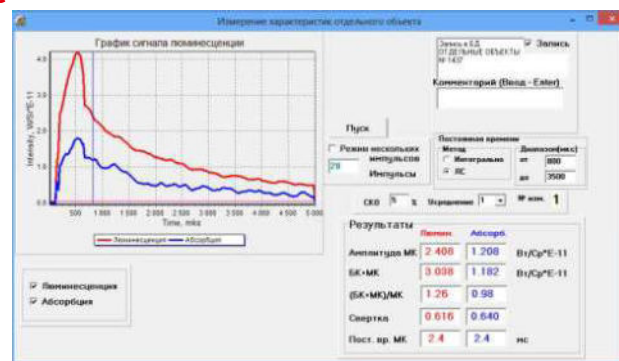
Измерение характеристик отдельного объекта

График сигнала люминесценции

4.0
3.0
2.0
1.0
0.0

Intensity, W/S*E-11

500 1 000 1 500 2 000 2 500 3 000 3 500 4 000 4 500 5 000
Time, mks

— Люминесценция — Абсорбция

Запись в БД
ОТДЕЛЬНЫЕ ОБЪЕКТЫ
№ 1437

☑ Запись

Комментарий (Ввод - Enter)

Пуск

☐ Режим нескольких импульсов
20 Импульсы

Постоянная времени
Метод
○ Интегрально
● ЛС

Диапазон(мкс)
от 800
до 3500

СКО 5 %
Усреднение 1
№ изм. 1

Результаты
Люмин. Абсорб.

| | | | |
|---|---|---|---|
| Амплитуда МК | 2.408 | 1.208 | Вт/Ср*Е-11 |
| БК+МК | 3.038 | 1.182 | Вт/Ср*Е-11 |
| (БК+МК)/МК | 1.26 | 0.98 | |
| Свертка | 0.616 | 0.640 | |
| Пост. вр. МК | 2.4 | 2.4 | мс |

☑ Люминесценция
☑ Абсорбция